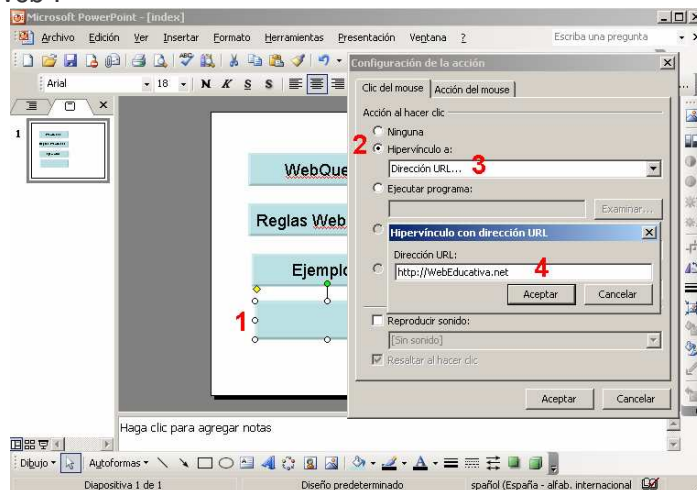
Microsoft PowerPoint - [index]

Archivo Edición Ver Insertar Formato Herramientas Presentación Ventana ?

Escriba una pregunta

Arial 18 N K S S

1

WebQue

Reglas Web

Ejemplo

1

Configuración de la acción

Clic del mouse | Acción del mouse

Acción al hacer clic

Ninguna

2 Hipervínculo a:

Dirección URL... 3

Ejecutar programa:

Examinar...

Hipervínculo con dirección URL

Dirección URL:

http://WebEducativa.net 4

Aceptar Cancelar

Reproducir sonido:

[Sin sonido]

Resaltar al hacer clic

Aceptar Cancelar

Haga clic para agregar notas

Dibujo Autoformas

Diapositiva 1 de 1 Diseño predeterminado spañol (España - alfab. internacional